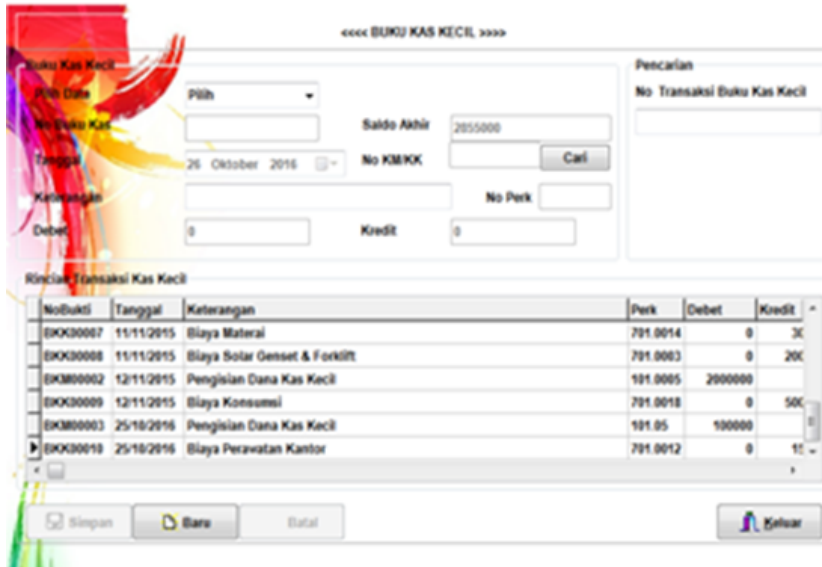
<<<< BUKU KAS KECIL >>>>

Buku Kas Kecil

Pilih Data
Pilih

No Buku Kas

Saldo Akhir
2855000

Tanggal
26 Oktober 2016

No KM/KK
Cari

Keterangan

No Perk

Debet
0

Kredit
0

Pencarian

No Transaksi Buku Kas Kecil

Rincian Transaksi Kas Kecil

| NoBukti | Tanggal | Keterangan | Perk | Debet | Kredit |
|---|---|---|---|---|---|
| BKK00007 | 11/11/2015 | Biaya Materai | 701.0014 | 0 | 3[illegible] |
| BKK00008 | 11/11/2015 | Biaya Solar Genset & Forklift | 701.0003 | 0 | 20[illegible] |
| BKM00002 | 12/11/2015 | Pengisian Dana Kas Kecil | 101.0005 | 2000000 | |
| BKK00009 | 12/11/2015 | Biaya Konsumsi | 701.0018 | 0 | 50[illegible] |
| BKM00003 | 25/10/2016 | Pengisian Dana Kas Kecil | 101.05 | 100000 | |
| BKK00010 | 25/10/2016 | Biaya Perawatan Kantor | 701.0012 | 0 | 1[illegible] |

Simpan
Baru
Batal
Keluar